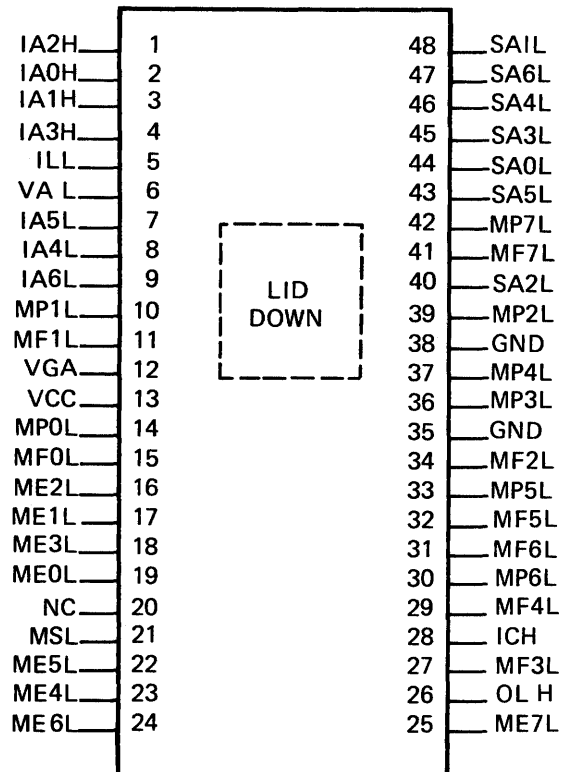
| | | | |
|---|---|---|---|
| IA2H | 1 | 48 | SAIL |
| IA0H | 2 | 47 | SA6L |
| IA1H | 3 | 46 | SA4L |
| IA3H | 4 | 45 | SA3L |
| ILL | 5 | 44 | SA0L |
| VA L | 6 | 43 | SA5L |
| IA5L | 7 | 42 | MP7L |
| IA4L | 8 | 41 | MF7L |
| IA6L | 9 | 40 | SA2L |
| MP1L | 10 | 39 | MP2L |
| MF1L | 11 | 38 | GND |
| VGA | 12 | 37 | MP4L |
| VCC | 13 | 36 | MP3L |
| MP0L | 14 | 35 | GND |
| MF0L | 15 | 34 | MF2L |
| ME2L | 16 | 33 | MP5L |
| ME1L | 17 | 32 | MF5L |
| ME3L | 18 | 31 | MF6L |
| ME0L | 19 | 30 | MP6L |
| NC | 20 | 29 | MF4L |
| MSL | 21 | 28 | ICH |
| ME5L | 22 | 27 | MF3L |
| ME4L | 23 | 26 | OL H |
| ME6L | 24 | 25 | ME7L |

LID DOWN